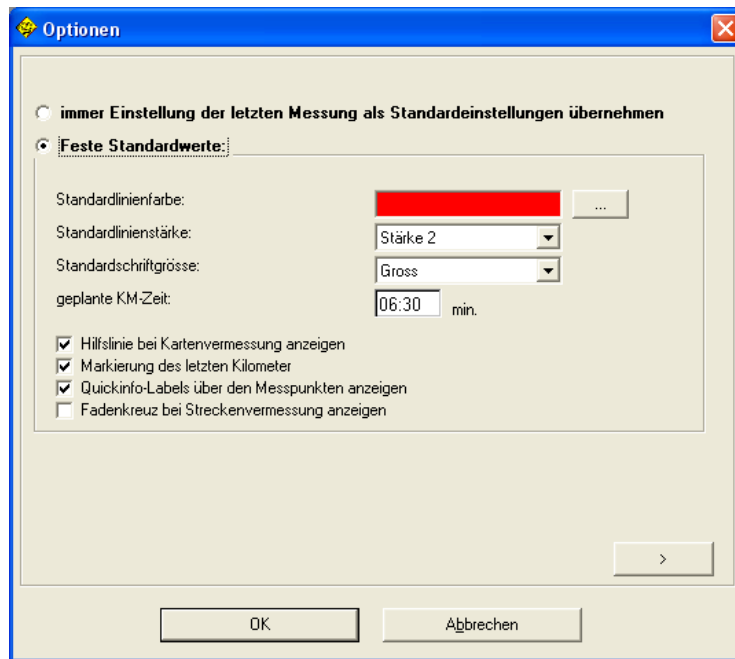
Optionen

immer Einstellung der letzten Messung als Standardeinstellungen übernehmen

Feste Standardwerte:

Standardlinienfarbe:

...

Standardlinienstärke:

Stärke 2

Standardschriftgrösse:

Gross

geplante KM-Zeit:

06:30

min.

Hilfslinie bei Kartenvermessung anzeigen

Markierung des letzten Kilometer

Quickinfo-Labels über den Messpunkten anzeigen

Fadenkreuz bei Streckenvermessung anzeigen

>

OK

Abbrechen